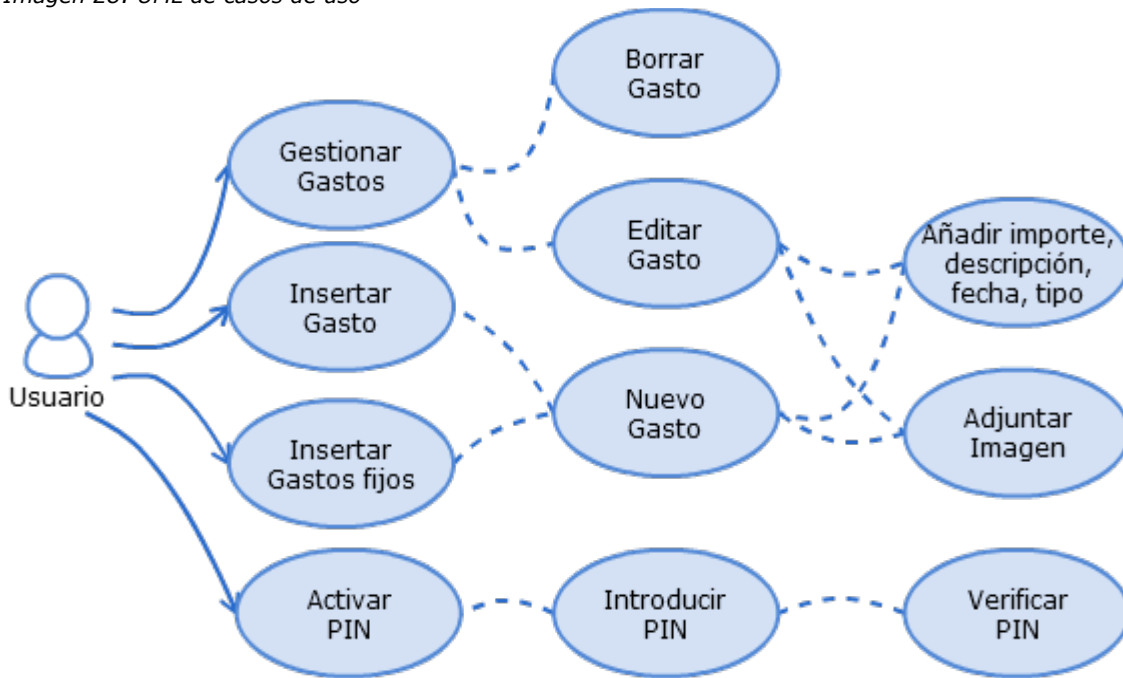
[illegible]

Usuario

Gestionar Gastos

Insertar Gasto

Insertar Gastos fijos

Activar PIN

Borrar Gasto

Editar Gasto

Nuevo Gasto

Introducir PIN

Añadir importe, descripción, fecha, tipo

Adjuntar Imagen

Verificar PIN